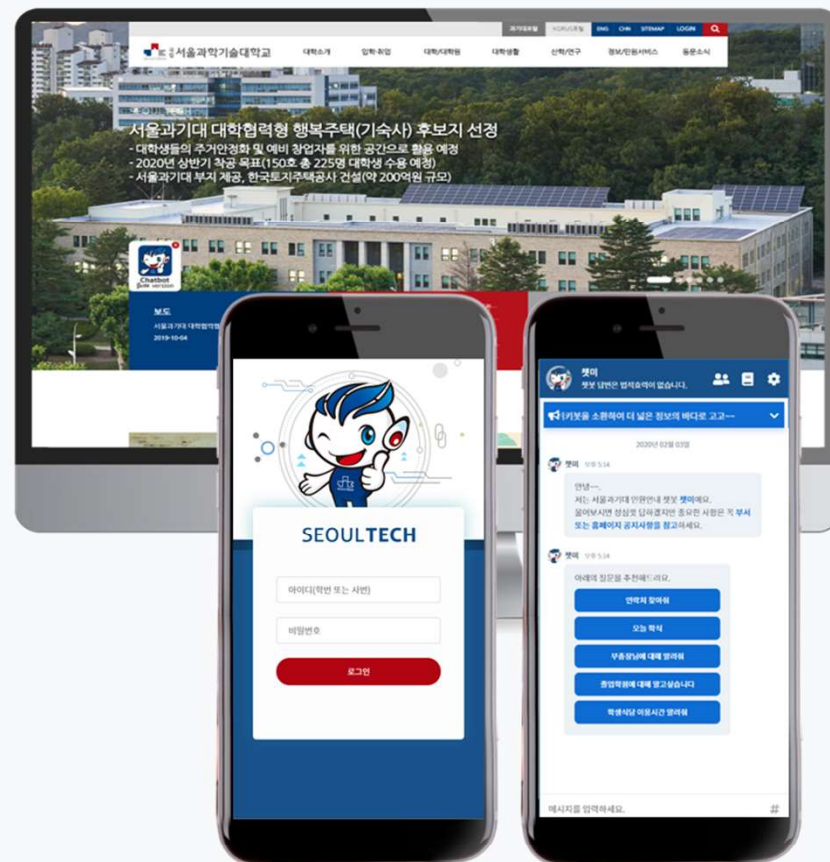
과기대포털 KOR/다국어 ENG CHN SITEMAP LOGIN

서울과학기술대학교

대학소개 입학·취업 대학/대학원 대학생활 산학/연구 정보/민원서비스 동문소식

서울과기대 대학협력형 행복주택(기숙사) 후보지 선정
- 대학생들의 주거안정화 및 예비 창업자를 위한 공간으로 활용 예정
- 2020년 상반기 착공 목표(150호 총 225명 대학생 수용 예정)
- 서울과기대 부지 제공, 한국토지주택공사 건설(약 200억원 규모)

Chatbot Beta version

보도
서울과기대 대학협력형
2019-10-04

SEOULTECH

아이디(학번 또는 사번)

비밀번호

로그인

챗미
챗봇 답변은 법적효력이 없습니다.

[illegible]키봇을 소환하여 더 넓은 정보의 바다로 고고~

2020년 03월 03일

챗미 오후 5:14
안녕~.
저는 서울과기대 안내 챗봇 챗미에요.
물어보시면 성심껏 답해드리지만 중요한 사항은 꼭 부서 또는 홈페이지 공지사항을 참고하세요.

챗미 오후 5:14
아래의 질문을 추천해드리죠.

연락처 찾아줘

오늘 학식

무중장님에 대해 알려줘

졸업학점에 대해 알고싶습니다

학생식당 이용시간 알려줘

메시지를 입력하세요.
#